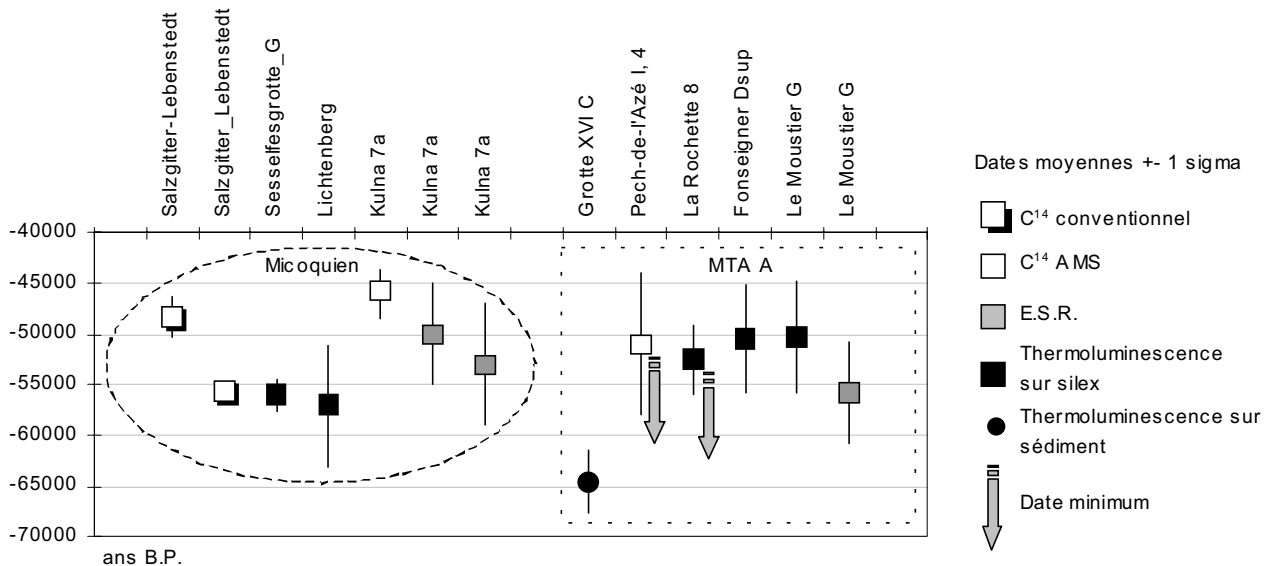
Salzgitter-Lebenstedt
Salzgitter_Lebenstedt
Sesselfesgrotte_G
Lichtenberg
Kulna 7a
Kulna 7a
Kulna 7a
Grotte XVI C
Pech-de-l'Azé I, 4
La Rochette 8
Fonseigner Dsup
Le Moustier G
Le Moustier G

Dates moyennes +- 1 sigma

-40000
-45000
-50000
-55000
-60000
-65000
-70000
ans B.P.

Micoquien
MTA A

$C^{14}$ conventionnel
$C^{14}$ AMS
E.S.R.
Thermoluminescence sur silex
Thermoluminescence sur sédiment
Date minimum